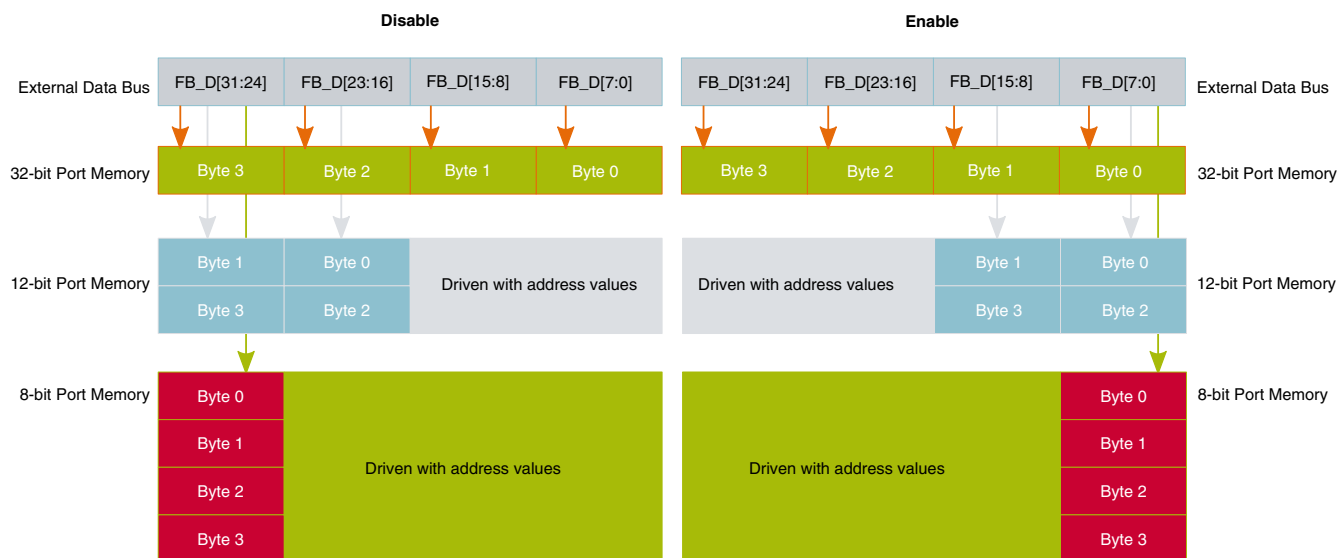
Disable

External Data Bus

| FB_D[31:24] | FB_D[23:16] | FB_D[15:8] | FB_D[7:0] |
|---|---|---|---|

32-bit Port Memory

| Byte 3 | Byte 2 | Byte 1 | Byte 0 |
|---|---|---|---|

12-bit Port Memory

| Byte 1 | Byte 0 | Driven with address values |
|---|---|---|
| Byte 3 | Byte 2 | |

8-bit Port Memory

| Byte 0 | Driven with address values |
|---|---|
| Byte 1 | |
| Byte 2 | |
| Byte 3 | |

Enable

| FB_D[31:24] | FB_D[23:16] | FB_D[15:8] | FB_D[7:0] |
|---|---|---|---|

External Data Bus

| Byte 3 | Byte 2 | Byte 1 | Byte 0 |
|---|---|---|---|

32-bit Port Memory

| Driven with address values | Byte 1 | Byte 0 |
|---|---|---|
| | Byte 3 | Byte 2 |

12-bit Port Memory

| Driven with address values | Byte 0 |
|---|---|
| | Byte 1 |
| | Byte 2 |
| | Byte 3 |

8-bit Port Memory